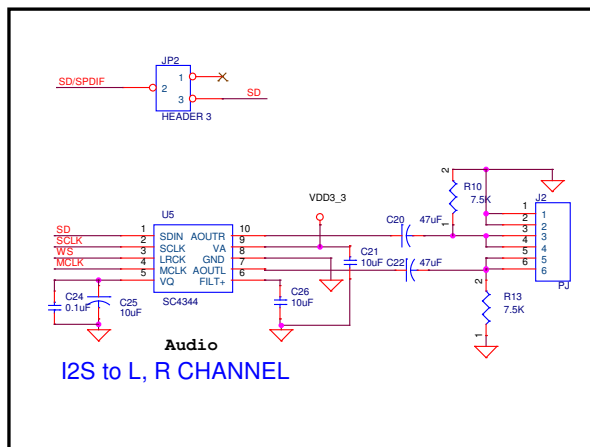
JP2
SD/SPDIF
2
1
3
SD
HEADER 3

VDD3_3
U5
SD
SCLK
WS
MCLK
1
2
3
4
5
SDIN
SCLK
LRCK
MCLK
VQ
AOUTR
VA
GND
AOUTL
FILT+
10
9
8
7
6
SC4344
C24
0.1uF
C25
10uF
C26
10uF
C21
10uF
C20
47uF
C22
47uF
2
R10
7.5K
1
2
R13
7.5K
1
J2
1
2
3
4
5
6
1
2
3
4
5
6
PJ

Audio
I2S to L, R CHANNEL